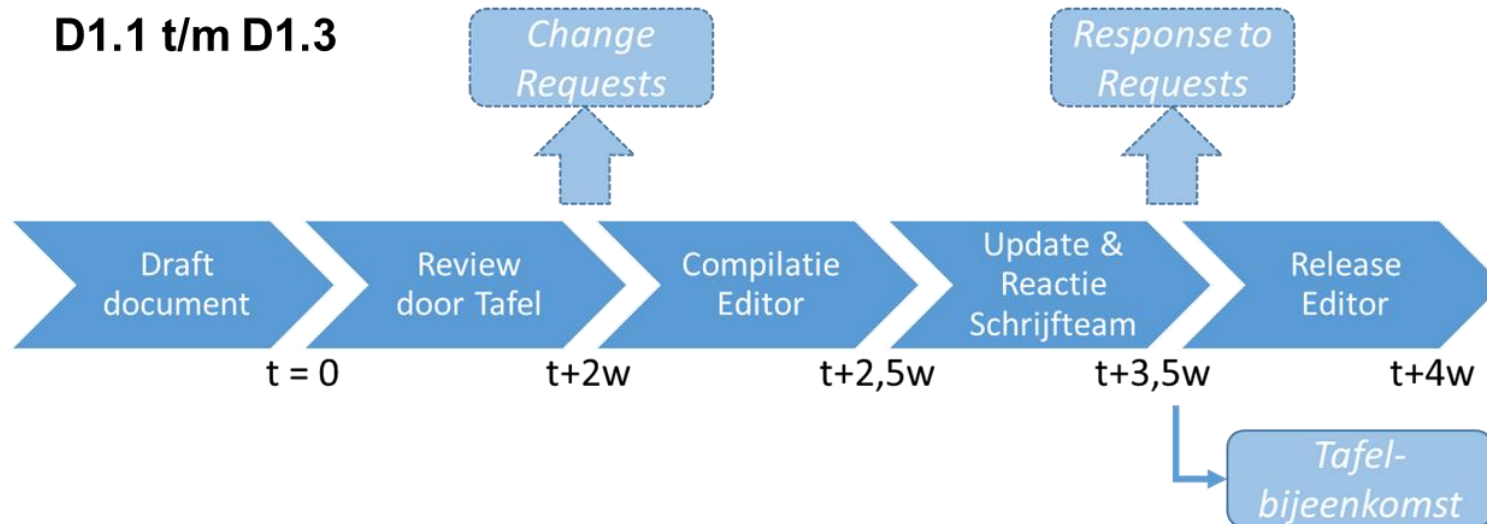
D1.1 t/m D1.3

Change Requests

Response to Requests

Draft document

Review door Tafel

Compilatie Editor

Update & Reactie Schrijfteam

Release Editor

t = 0

t+2w

t+2,5w

t+3,5w

t+4w

Tafel-bijeenkomst